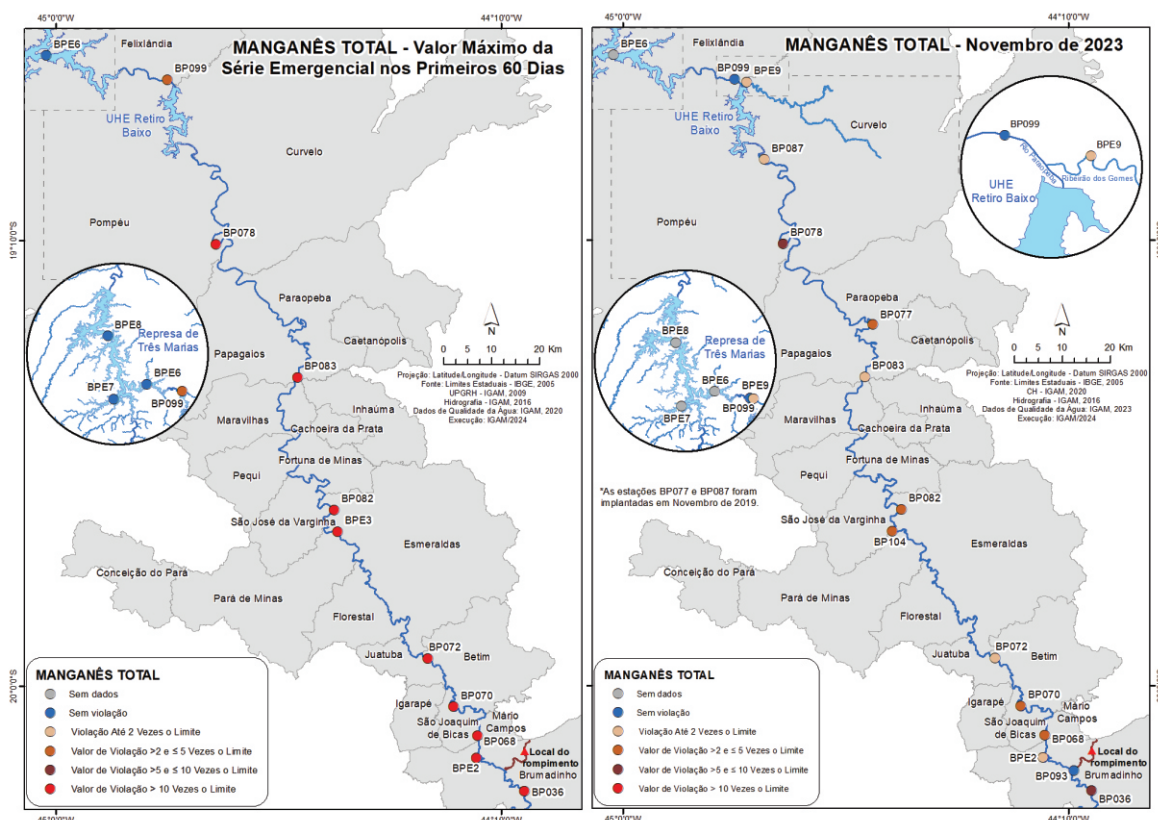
45°0'0"W
44°10'0"W

MANGANÊS TOTAL - Valor Máximo da Série Emergencial nos Primeiros 60 Dias

BPE6
Felixlândia
BP099
UHE Retiro Baixo
Curvelo
Pompéu
BP078
Paraopeba
Caetanópolis
Papagaios
BP083
Maravilhas
Inhaúma
Cachoeira da Prata
Fortuna de Minas
Pequi
BP082
BPE3
São José da Varginha
Esmeraldas
Conceição do Pará
Pará de Minas
Florestal
Juatuba
BP072
Betim
BP070
Igarapé
São Joaquim de Bicas
Mário Campos
BP068
BPE2
Local do rompimento
Brumadinho
BP036

BPE8
Represa de Três Marias
BPE7
BPE6
BP099

N
0 5 10 20 Km

Projeção: Latitude/Longitude - Datum SIRGAS 2000
Fonte: Limites Estaduais - IBGE, 2005
UPGRH - IGAM, 2009
Hidrografia - IGAM, 2016
Dados de Qualidade da Água: IGAM, 2020
Execução: IGAM/2024

19°10'0"S
20°0'0"S

MANGANÊS TOTAL
Sem dados
Sem violação
Violação Até 2 Vezes o Limite
Valor de Violação >2 e ≤ 5 Vezes o Limite
Valor de Violação >5 e ≤ 10 Vezes o Limite
Valor de Violação > 10 Vezes o Limite

45°0'0"W
44°10'0"W

45°0'0"W
44°10'0"W

MANGANÊS TOTAL - Novembro de 2023

BPE6
Felixlândia
BP099
BPE9
UHE Retiro Baixo
Curvelo
BP087
Pompéu
BP078
Paraopeba
BP077
Caetanópolis
Papagaios
BP083
Maravilhas
Inhaúma
Cachoeira da Prata
Fortuna de Minas
Pequi
BP082
São José da Varginha
BP104
Esmeraldas
Conceição do Pará
Pará de Minas
Florestal
Juatuba
BP072
Betim
BP070
Igarapé
São Joaquim de Bicas
Mário Campos
BP068
BPE2
BP093
Local do rompimento
Brumadinho
BP036

BP099
BPE9
Rio Paraopeba
Ribeirão dos Gomes
UHE Retiro Baixo

BPE8
Represa de Três Marias
BPE6
BPE9
BPE7
BP099

N
0 5 10 20 Km

Projeção: Latitude/Longitude - Datum SIRGAS 2000
Fonte: Limites Estaduais - IBGE, 2005
CH - IGAM, 2020
Hidrografia - IGAM, 2016
Dados de Qualidade da Água: IGAM, 2023
Execução: IGAM/2024

*As estações BP077 e BP087 foram implantadas em Novembro de 2019.

MANGANÊS TOTAL
Sem dados
Sem violação
Violação Até 2 Vezes o Limite
Valor de Violação >2 e ≤ 5 Vezes o Limite
Valor de Violação >5 e ≤ 10 Vezes o Limite
Valor de Violação > 10 Vezes o Limite

45°0'0"W
44°10'0"W